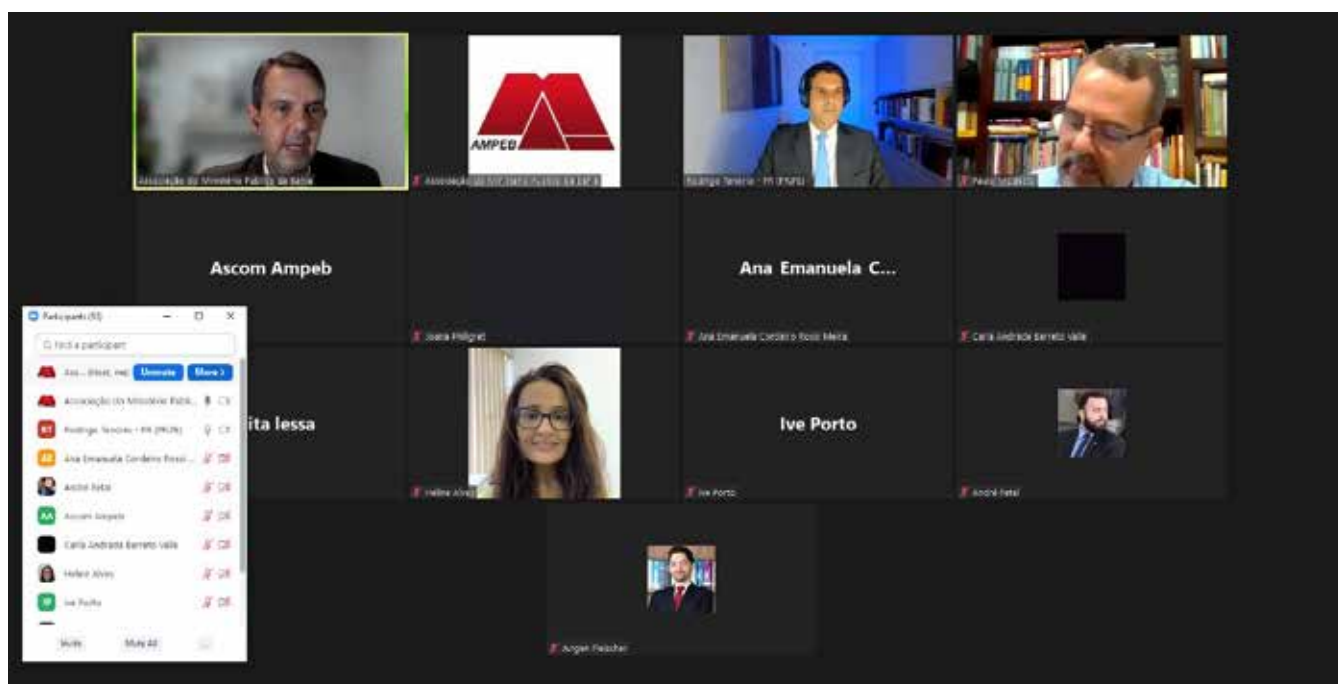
Associação do Ministério Público da Bahia

AMPEB

Associação do Ministério Público da Bahia

Rodrigo Tenorio - PR (PRDF)

Paulo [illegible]

Ascom Ampeb

Joana Philigret

Ana Emanuela C...

Ana Emanuela Cordeiro Rossi Meira

Carla Andrada Barreto Valle

ita lessa

Heline Alves

Ive Porto

Ive Porto

André Fetal

Jurgen Fleischer

Participants (53)

Find a participant

Ass... (Host, me) Unmute More >

Associação do Ministério Públi...

Rodrigo Tenorio - PR (PRDF)

Ana Emanuela Cordeiro Rossi...

André Fetal

Ascom Ampeb

Carla Andrada Barreto Valle

Heline Alves

Ive Porto

Invite Mute All ...